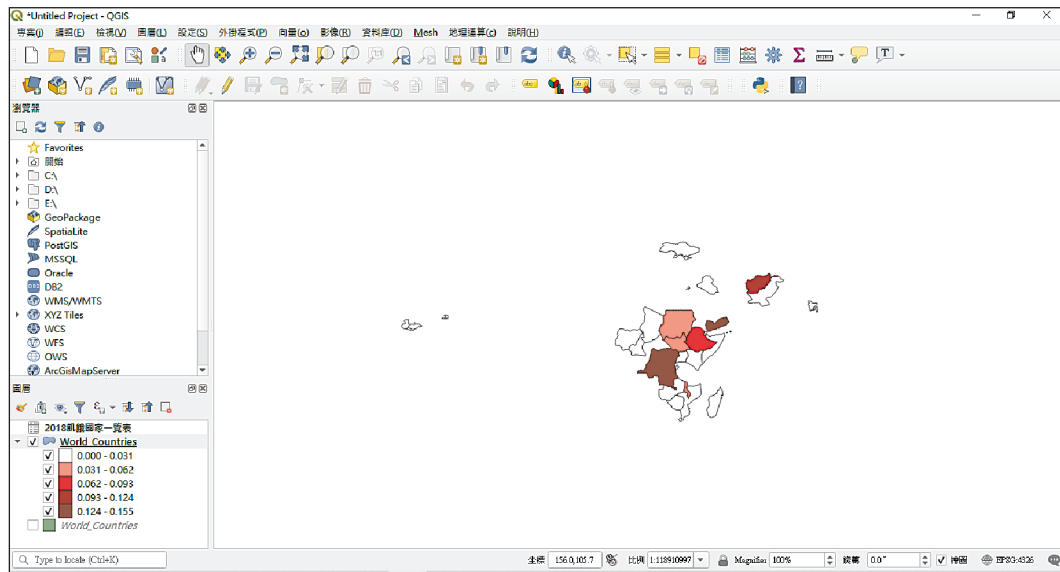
*Untitled Project - QGIS

專案(J) 編輯(E) 檢視(V) 圖層(L) 設定(S) 外掛程式(P) 向量(o) 影像(R) 資料庫(D) 網路(W) Mesh 地理運算(c) 說明(H)

瀏覽器

Favorites
開始
C:\
D:\
E:\
GeoPackage
SpatiaLite
PostGIS
MSSQL
Oracle
DB2
WMS/WMTS
XYZ Tiles
WCS
WFS
OWS
ArcGisMapServer

圖層

2018飢餓國家一覽表
World_Countries
0.000 - 0.031
0.031 - 0.062
0.062 - 0.093
0.093 - 0.124
0.124 - 0.155
World_Countries

Type to locate (Ctrl+K)

坐標 156.0,105.7 比例 1:118910997 Magnifier 100% 旋轉 0.0° 算圖 EPSG:4326